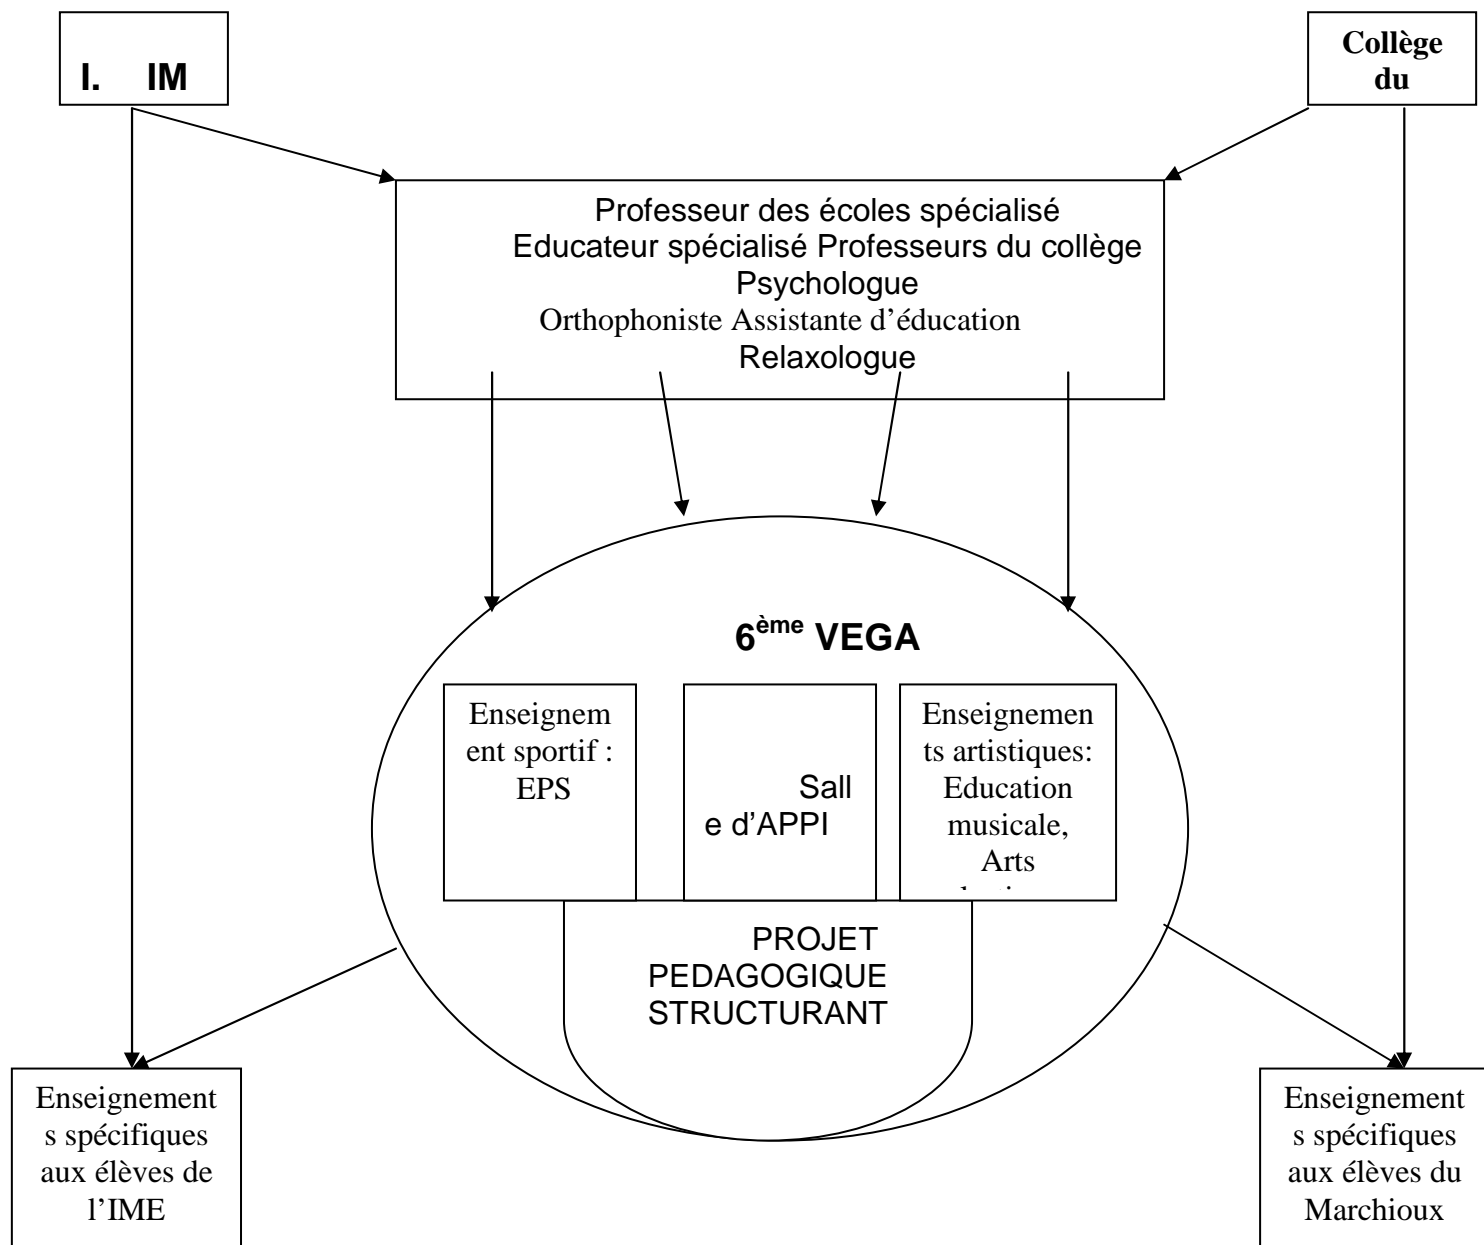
I. IM

Collège du

Professeur des écoles spécialisé
Educateur spécialisé Professeurs du collège
Psychologue
Orthophoniste Assistante d'éducation
Relaxologue

6$^{ème}$ VEGA

Enseignement sportif : EPS

Salle d'APPI

Enseignements artistiques: Education musicale, Arts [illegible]

PROJET PEDAGOGIQUE STRUCTURANT

Enseignements spécifiques aux élèves de l'IME

Enseignements spécifiques aux élèves du Marchioux